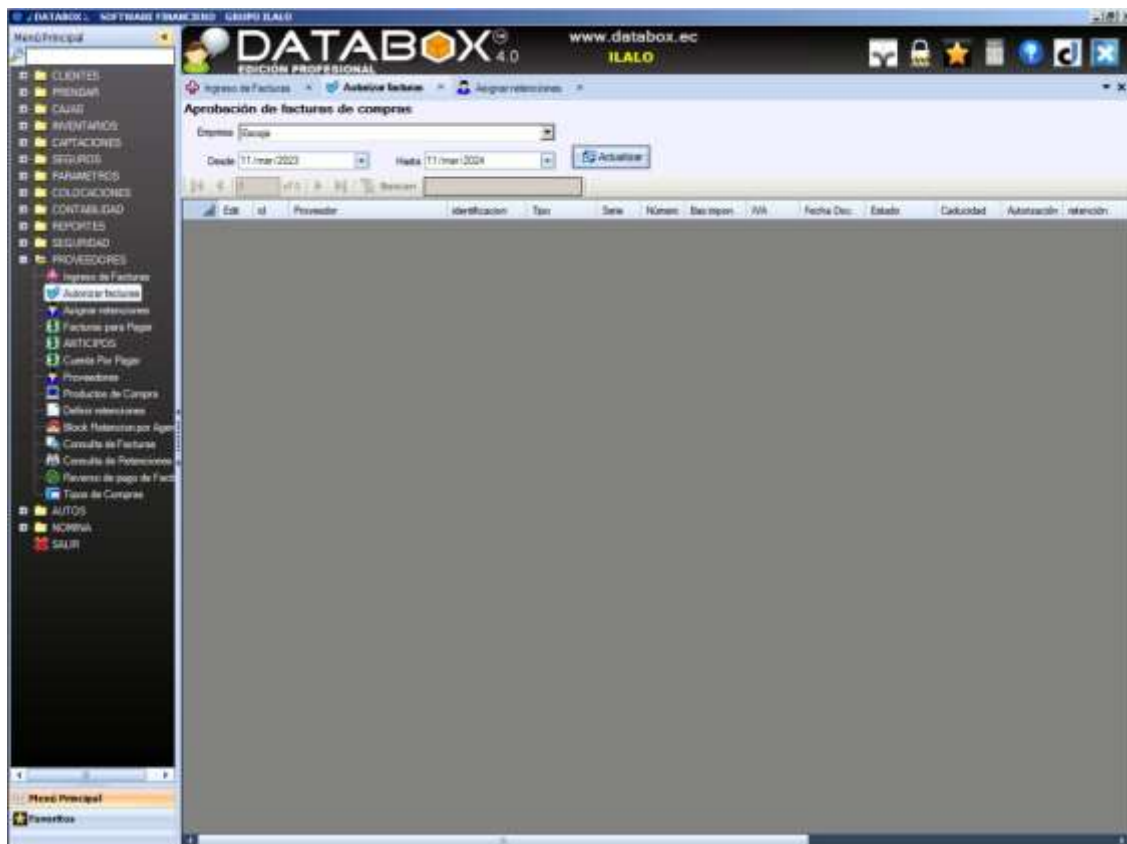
.: DATABOX :. SOFTWARE FINANCIERO GRUPO ILALO

Menú Principal

CLIENTES
PRENDAR
CAJAS
INVENTARIOS
CAPTACIONES
SEGUROS
PARAMETROS
COLOCACIONES
CONTABILIDAD
REPORTES
SEGURIDAD
PROVEEDORES
Ingreso de Facturas
Autorizar facturas
Asignar retenciones
Facturas para Pagar
ANTICIPOS
Cuenta Por Pagar
Proveedores
Productos de Compra
Definir retenciones
Block Retencion por Agen
Consulta de Facturas
Consulta de Retenciones
Reverso de pago de Fact
Tipos de Compras
AUTOS
NOMINA
SALIR

Menú Principal
Favoritos

DATABOX 4.0
EDICION PROFESIONAL
www.databox.ec
ILALO

Ingreso de Facturas × Autorizar facturas × Asignar retenciones ×

Aprobación de facturas de compras

Empresa: Escoja

Desde: 11/mar/2023 Hasta: 11/mar/2024 Actualizar

of 0 Buscar:

| Edit | id | Proveedor | identificacion | Tipo | Serie | Número | Bas impon | IVA | Fecha Doc. | Estado | Caducidad | Autorización | retención |
|---|---|---|---|---|---|---|---|---|---|---|---|---|---|